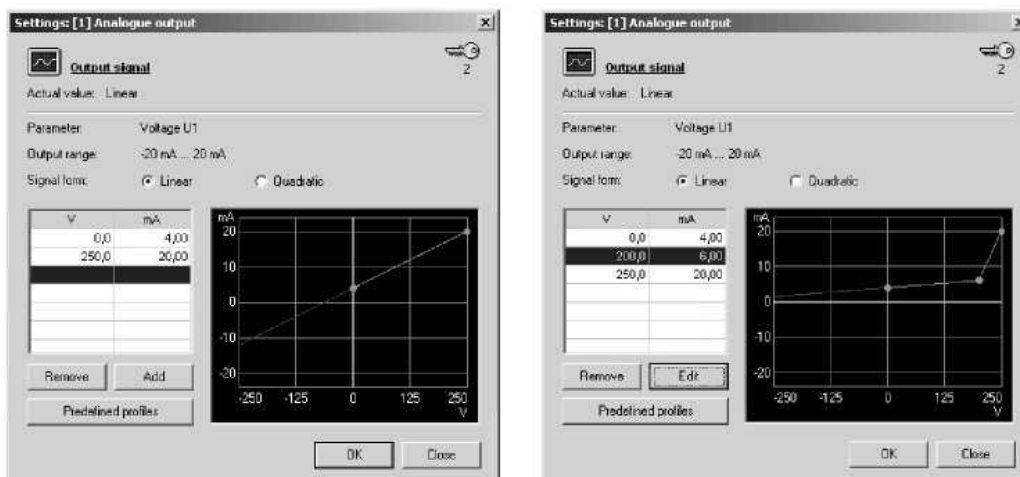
Settings: [1] Analogue output

×

2

Output signal

Actual value: Linear

Parameter: Voltage U1

Output range: -20 mA ... 20 mA

Signal form: Linear Quadratic

| V | mA |
|---|---|
| 0,0 | 4,00 |
| 250,0 | 20,00 |

mA
20
10
0
-10
-20
-250 -125 0 125 250
V

Remove Add

Predefined profiles

OK Close

Settings: [1] Analogue output

×

2

Output signal

Actual value: Linear

Parameter: Voltage U1

Output range: -20 mA ... 20 mA

Signal form: Linear Quadratic

| V | mA |
|---|---|
| 0,0 | 4,00 |
| 200,0 | 6,00 |
| 250,0 | 20,00 |

mA
20
10
0
-10
-20
-250 -125 0 125 250
V

Remove Edit

Predefined profiles

OK Close